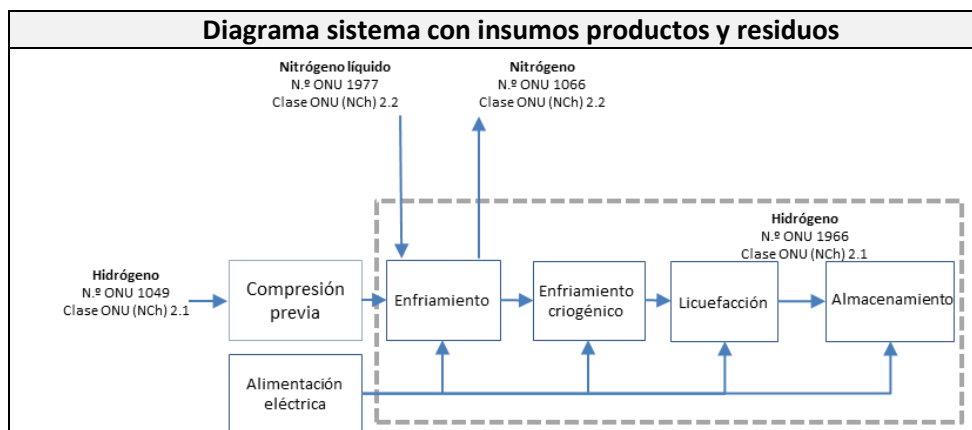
Diagrama sistema con insumos productos y residuos

Nitrógeno líquido
N.º ONU 1977
Clase ONU (NCh) 2.2

Nitrógeno
N.º ONU 1066
Clase ONU (NCh) 2.2

Hidrógeno
N.º ONU 1966
Clase ONU (NCh) 2.1

Hidrógeno
N.º ONU 1049
Clase ONU (NCh) 2.1

Compresión previa

Enfriamiento

Enfriamiento criogénico

Licuefacción

Almacenamiento

Alimentación eléctrica